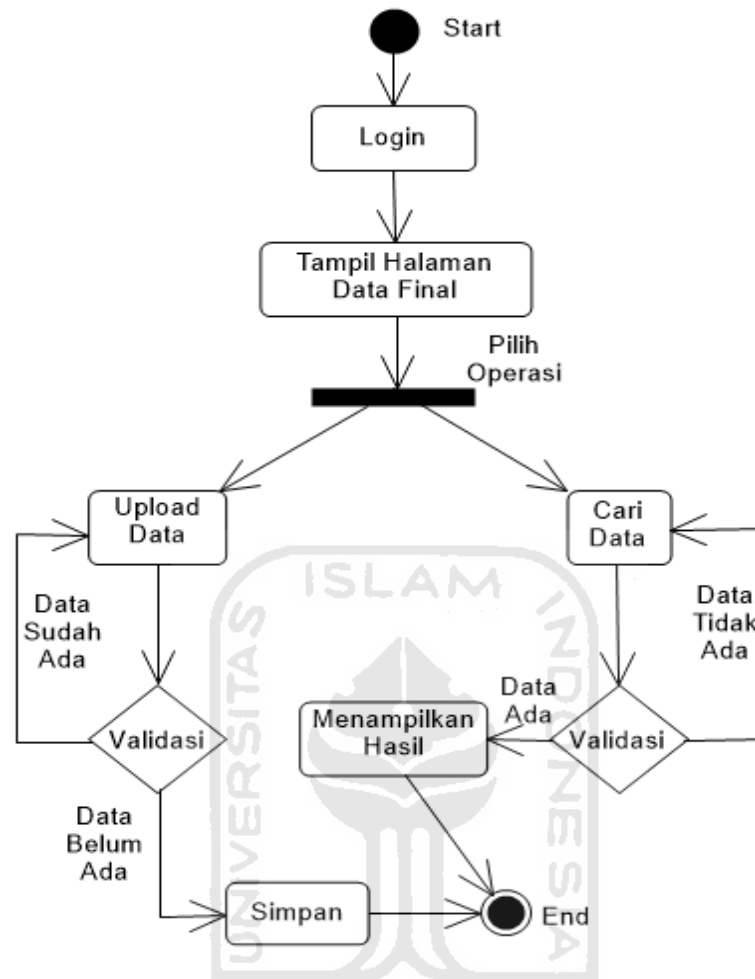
Start

Login

Tampil Halaman Data Final

Pilih Operasi

Upload Data

Cari Data

Data Sudah Ada

Validasi

Data Belum Ada

Simpan

Data Tidak Ada

Data Ada

Menampilkan Hasil

Validasi

End

UNIVERSITAS ISLAM INDONESIA